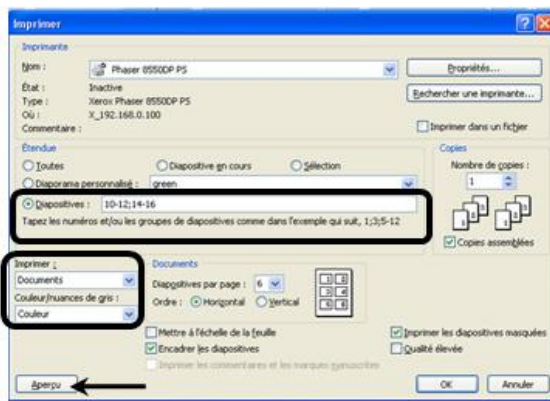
Imprimer

Imprimante

Nom : Phaser 8550DP PS

Propriétés...

État : Inactive
Type : Xerox Phaser 8550DP PS
Où : X_192.168.0.100
Commentaire :

Rechercher une imprimante...

Imprimer dans un fichier

Étendue

Toutes
Diapositive en cours
Sélection
Diaporama personnalisé : green
Diapositives : 10-12;14-16
Tapez les numéros et/ou les groupes de diapositives comme dans l'exemple qui suit, 1;3;5-12

Copies
Nombre de copies :
1

Copies assemblées

Imprimer :
Documents
Couleur/nuances de gris :
Couleur

Documents
Diapositives par page : 6
Ordre : Horizontal Vertical

1 2
3 4
5 6

Mettre à l'échelle de la feuille
Encadrer les diapositives
Imprimer les commentaires et les marques manuscrites

Imprimer les diapositives masquées
Qualité élevée

Aperçu

OK
Annuler